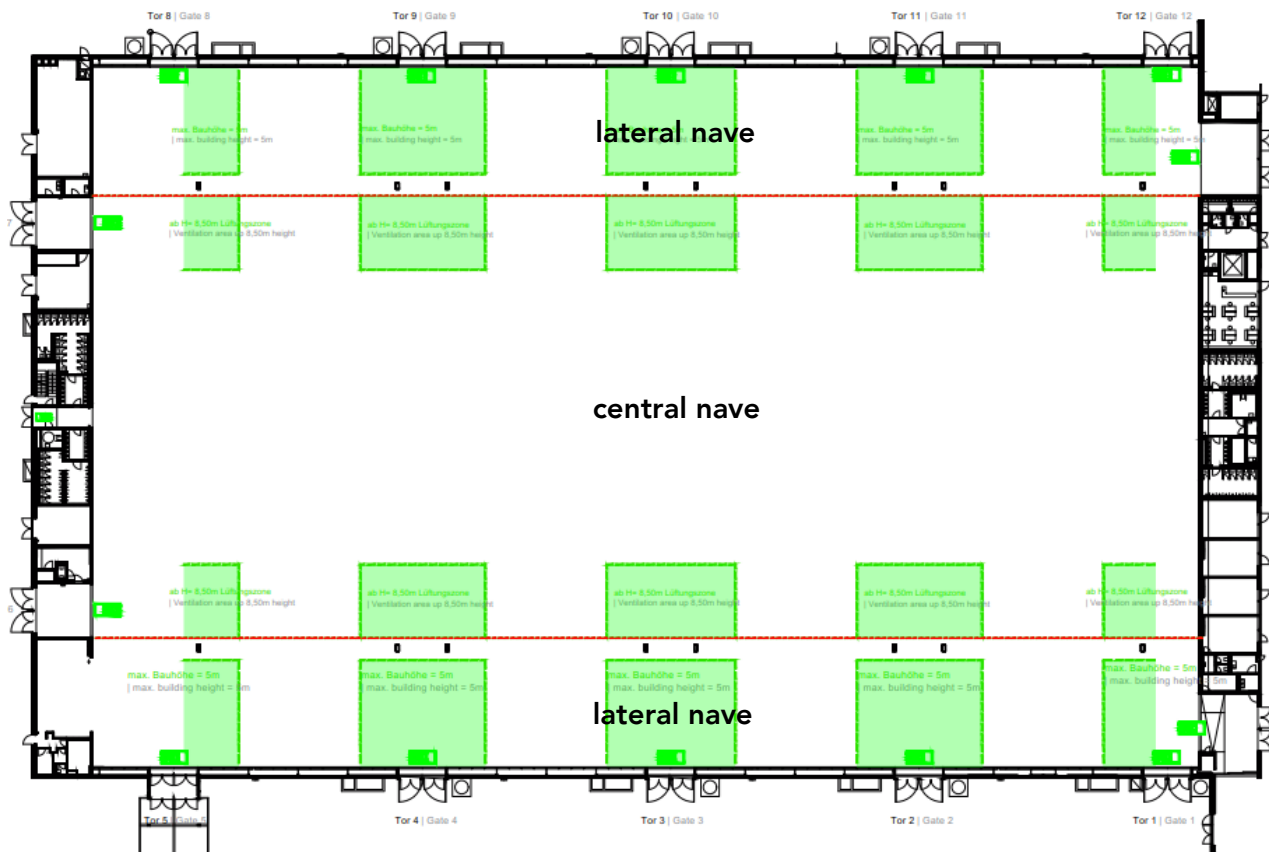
Tor 8 | Gate 8
Tor 9 | Gate 9
Tor 10 | Gate 10
Tor 11 | Gate 11
Tor 12 | Gate 12

max. Bauhöhe = 5m
| max. building height = 5m

max. Bauhöhe = 5m
| max. building height = 5m

lateral nave

max. Bauhöhe = 5m
| max. building height = 5m

max. Bauhöhe = 5m
| max. building height = 5m

ab H= 8,50m Lüftungszone
| Ventilation area up 8,50m height

ab H= 8,50m Lüftungszone
| Ventilation area up 8,50m height

ab H= 8,50m Lüftungszone
| Ventilation area up 8,50m height

ab H= 8,50m Lüftungszone
| Ventilation area up 8,50m height

ab H= 8,50m Lüftungszone
| Ventilation area up 8,50m height

7

central nave

ab H= 8,50m Lüftungszone
| Ventilation area up 8,50m height

ab H= 8,50m Lüftungszone
| Ventilation area up 8,50m height

ab H= 8,50m Lüftungszone
| Ventilation area up 8,50m height

ab H= 8,50m Lüftungszone
| Ventilation area up 8,50m height

ab H= 8,50m Lüftungszone
| Ventilation area up 8,50m height

6

max. Bauhöhe = 5m
| max. building height = 5m

max. Bauhöhe = 5m
| max. building height = 5m

max. Bauhöhe = 5m
| max. building height = 5m

max. Bauhöhe = 5m
| max. building height = 5m

max. Bauhöhe = 5m
| max. building height = 5m

lateral nave

Tor 5 | Gate 5
Tor 4 | Gate 4
Tor 3 | Gate 3
Tor 2 | Gate 2
Tor 1 | Gate 1